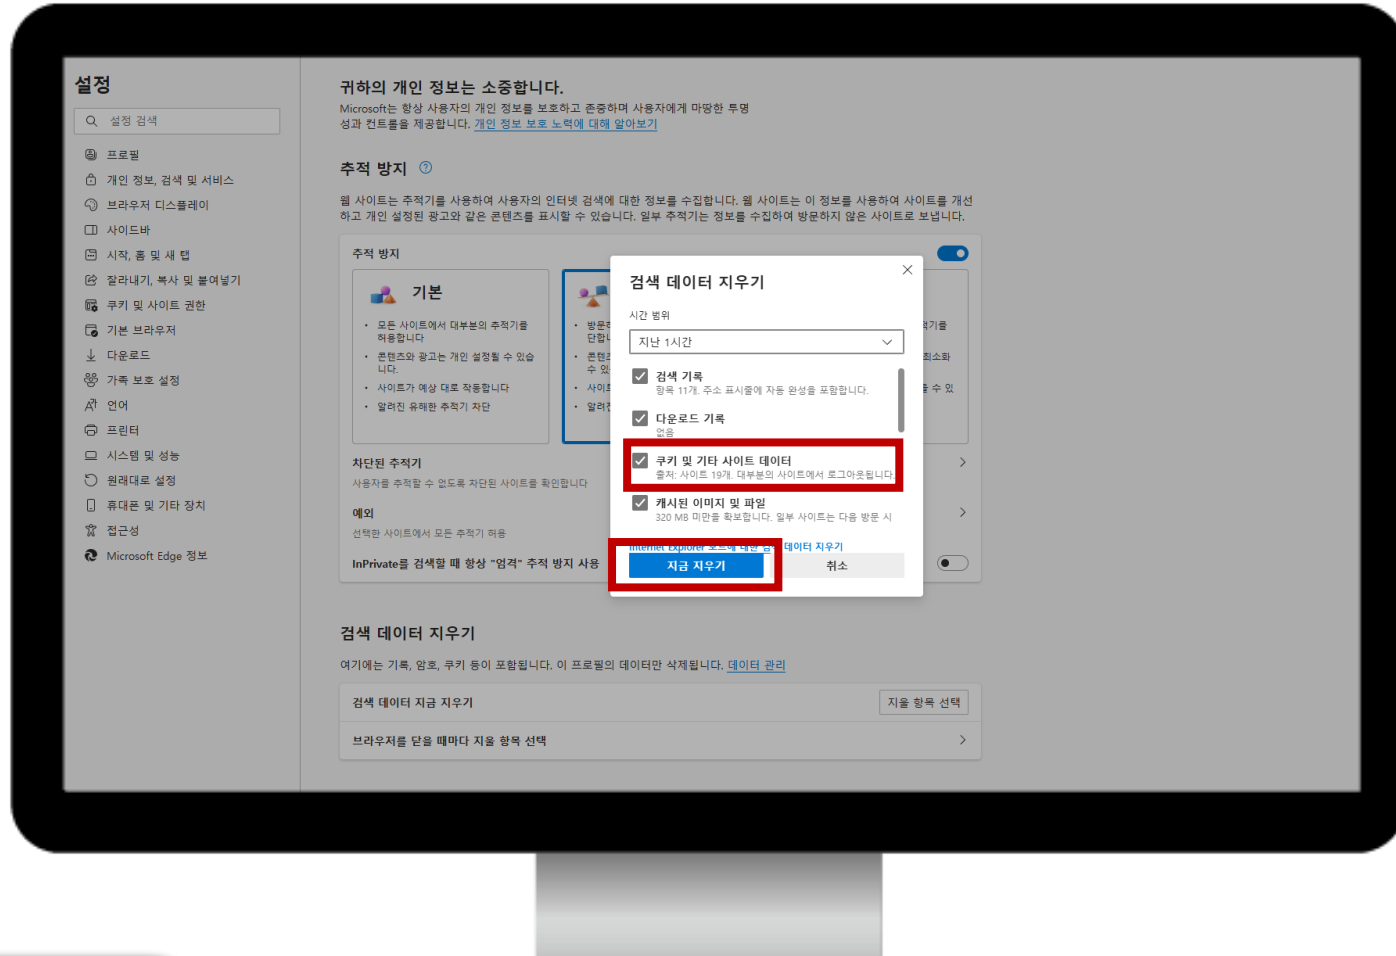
설정

설정 검색

프로필
개인 정보, 검색 및 서비스
브라우저 디스플레이
사이드바
시작, 홈 및 새 탭
잘라내기, 복사 및 붙여넣기
쿠키 및 사이트 권한
기본 브라우저
다운로드
가족 보호 설정
언어
프린터
시스템 및 성능
원래대로 설정
휴대폰 및 기타 장치
접근성
Microsoft Edge 정보

귀하의 개인 정보는 소중합니다.

Microsoft는 항상 사용자의 개인 정보를 보호하고 존중하며 사용자에게 마땅한 투명성과 컨트롤을 제공합니다. 개인 정보 보호 노력에 대해 알아보기

추적 방지

웹 사이트는 추적기를 사용하여 사용자의 인터넷 검색에 대한 정보를 수집합니다. 웹 사이트는 이 정보를 사용하여 사이트를 개선하고 개인 설정된 광고와 같은 콘텐츠를 표시할 수 있습니다. 일부 추적기는 정보를 수집하여 방문하지 않은 사이트로 보냅니다.

추적 방지

기본

• 모든 사이트에서 대부분의 추적기를 허용합니다
• 콘텐츠와 광고는 개인 설정될 수 있습니다.
• 사이트가 예상 대로 작동합니다
• 알려진 유해한 추적기 차단

• 방문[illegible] 단합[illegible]
• 콘텐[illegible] 수 있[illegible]
• 사이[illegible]
• 알려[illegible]

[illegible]적기를
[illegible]최소화
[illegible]될 수 있

차단된 추적기
사용자를 추적할 수 없도록 차단된 사이트를 확인합니다

예외
선택한 사이트에서 모든 추적기 허용

InPrivate를 검색할 때 항상 "엄격" 추적 방지 사용

검색 데이터 지우기

시간 범위
지난 1시간

검색 기록
항목 11개. 주소 표시줄에 자동 완성을 포함합니다.

다운로드 기록
없음

쿠키 및 기타 사이트 데이터
출처: 사이트 19개. 대부분의 사이트에서 로그아웃됩니다

캐시된 이미지 및 파일
320 MB 미만을 확보합니다. 일부 사이트는 다음 방문 시

Internet Explorer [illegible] 데이터 지우기

지금 지우기
취소

검색 데이터 지우기

여기에는 기록, 암호, 쿠키 등이 포함됩니다. 이 프로필의 데이터만 삭제됩니다. 데이터 관리

검색 데이터 지금 지우기
지울 항목 선택

브라우저를 닫을 때마다 지울 항목 선택